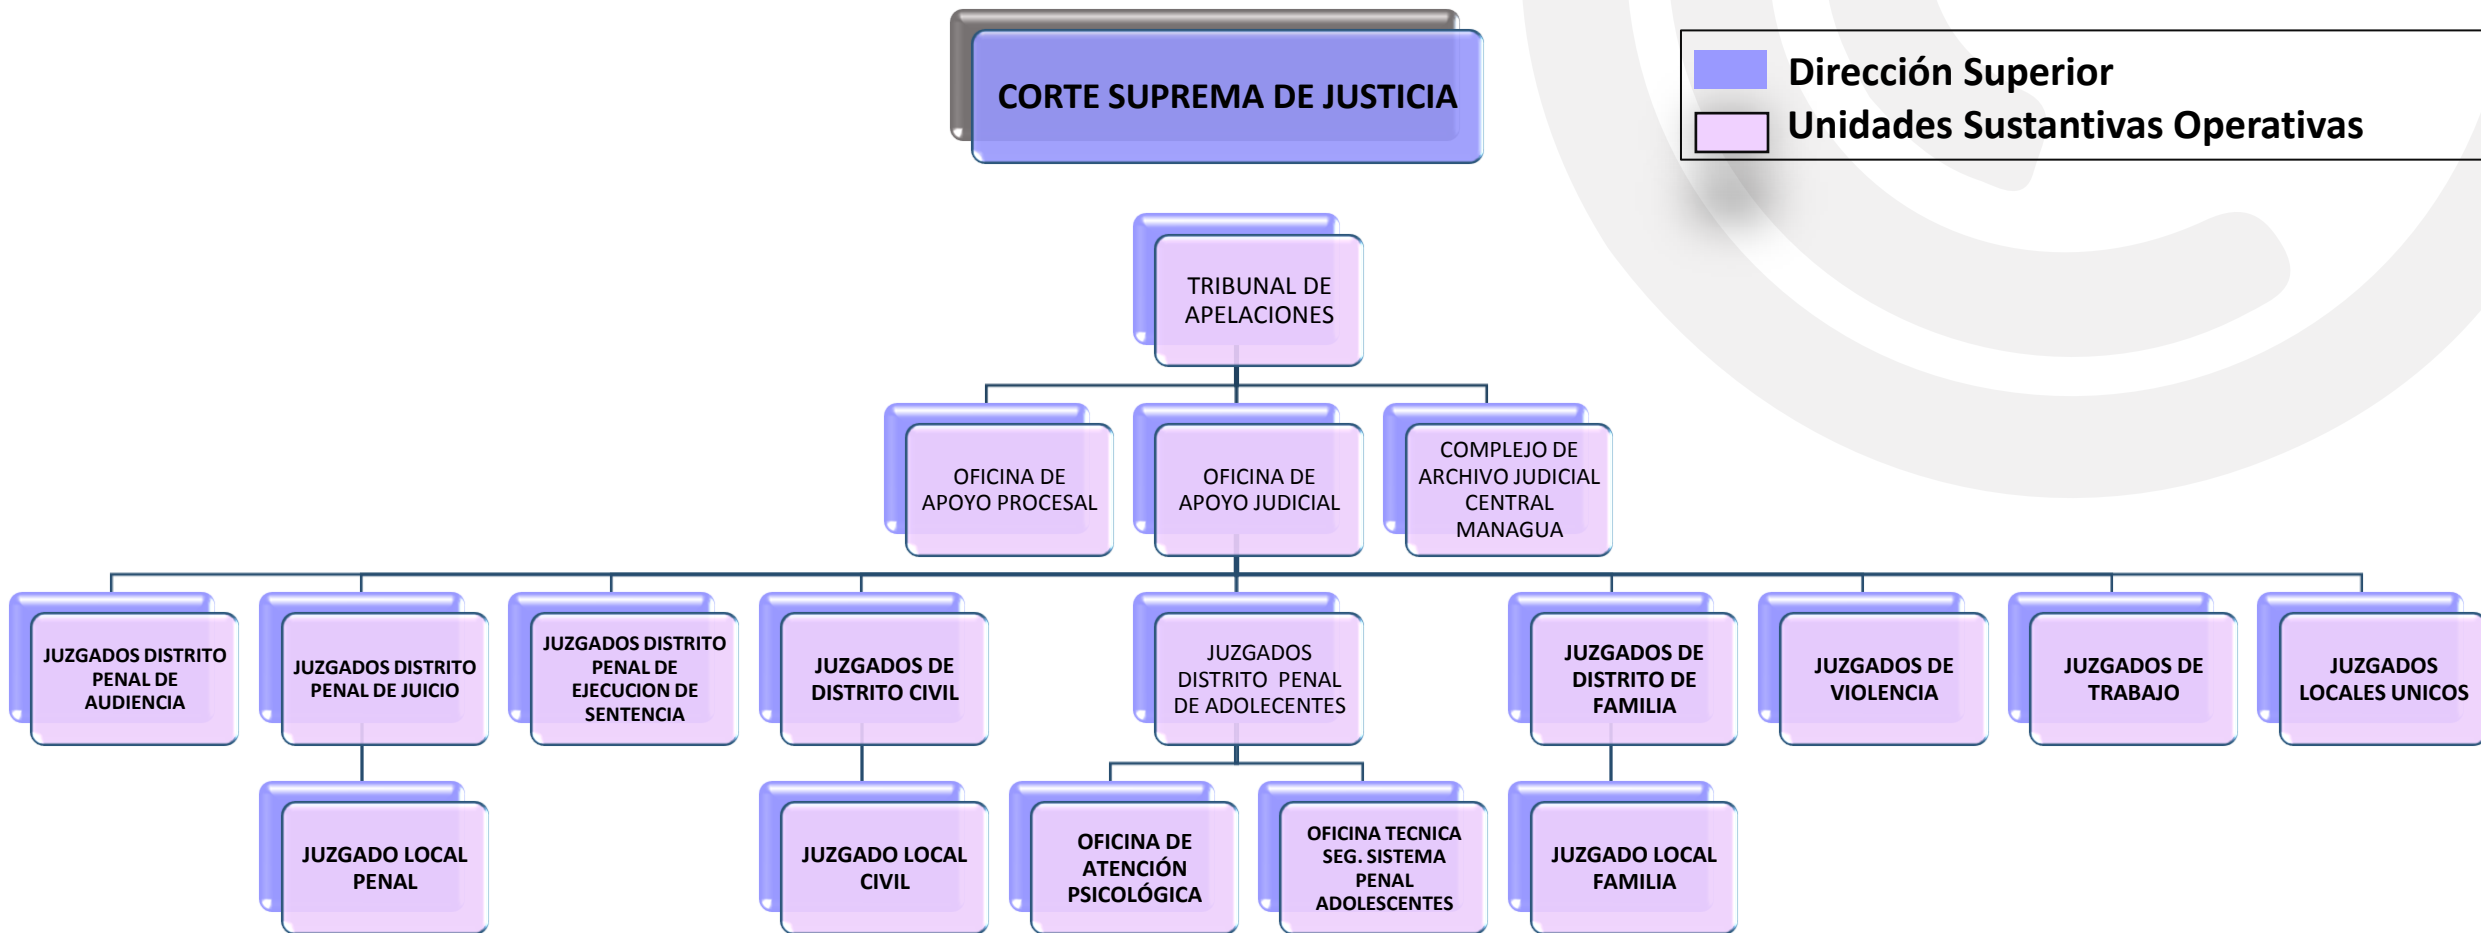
CORTE SUPREMA DE JUSTICIA

Dirección Superior
Unidades Sustantivas Operativas

TRIBUNAL DE APELACIONES

OFICINA DE APOYO PROCESAL

OFICINA DE APOYO JUDICIAL

COMPLEJO DE ARCHIVO JUDICIAL CENTRAL MANAGUA

JUZGADOS DISTRITO PENAL DE AUDIENCIA

JUZGADOS DISTRITO PENAL DE JUICIO

JUZGADOS DISTRITO PENAL DE EJECUCION DE SENTENCIA

JUZGADOS DE DISTRITO CIVIL

JUZGADOS DISTRITO PENAL DE ADOLECENTES

JUZGADOS DE DISTRITO DE FAMILIA

JUZGADOS DE VIOLENCIA

JUZGADOS DE TRABAJO

JUZGADOS LOCALES UNICOS

JUZGADO LOCAL PENAL

JUZGADO LOCAL CIVIL

OFICINA DE ATENCIÓN PSICOLÓGICA

OFICINA TECNICA SEG. SISTEMA PENAL ADOLESCENTES

JUZGADO LOCAL FAMILIA